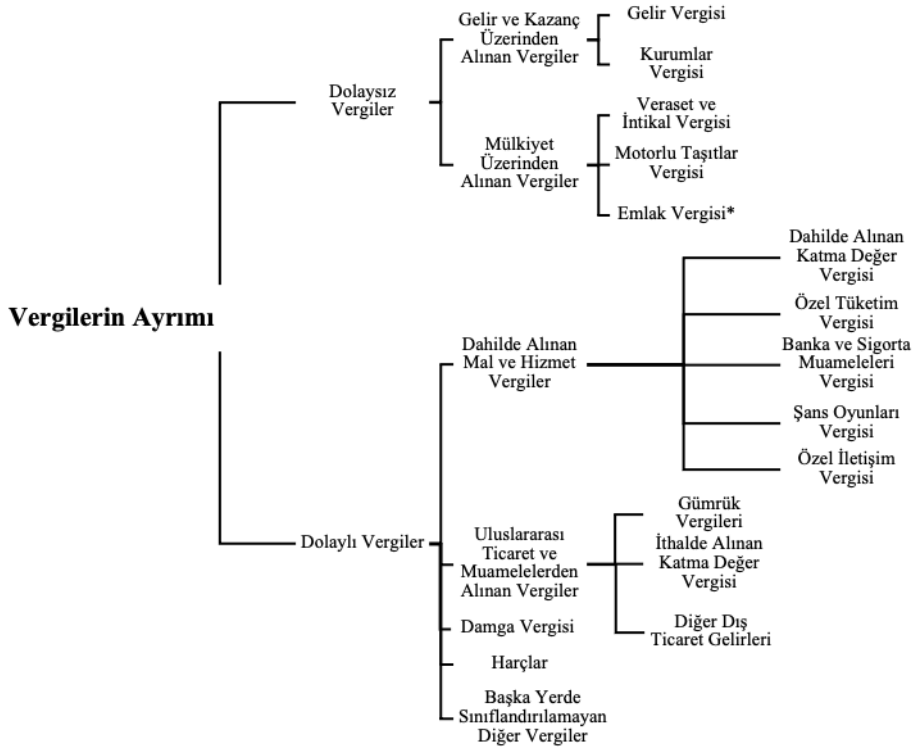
Vergilerin Ayrımı

Dolaysız Vergiler

Gelir ve Kazanç Üzerinden Alınan Vergiler

Gelir Vergisi

Kurumlar Vergisi

Mülkiyet Üzerinden Alınan Vergiler

Veraset ve İntikal Vergisi

Motorlu Taşıtlar Vergisi

Emlak Vergisi*

Dolaylı Vergiler

Dahilde Alınan Mal ve Hizmet Vergiler

Dahilde Alınan Katma Değer Vergisi

Özel Tüketim Vergisi

Banka ve Sigorta Muameleleri Vergisi

Şans Oyunları Vergisi

Özel İletişim Vergisi

Uluslararası Ticaret ve Muamelelerden Alınan Vergiler

Gümrük Vergileri

İthalde Alınan Katma Değer Vergisi

Diğer Dış Ticaret Gelirleri

Damga Vergisi

Harçlar

Başka Yerde Sınıflandırılamayan Diğer Vergiler